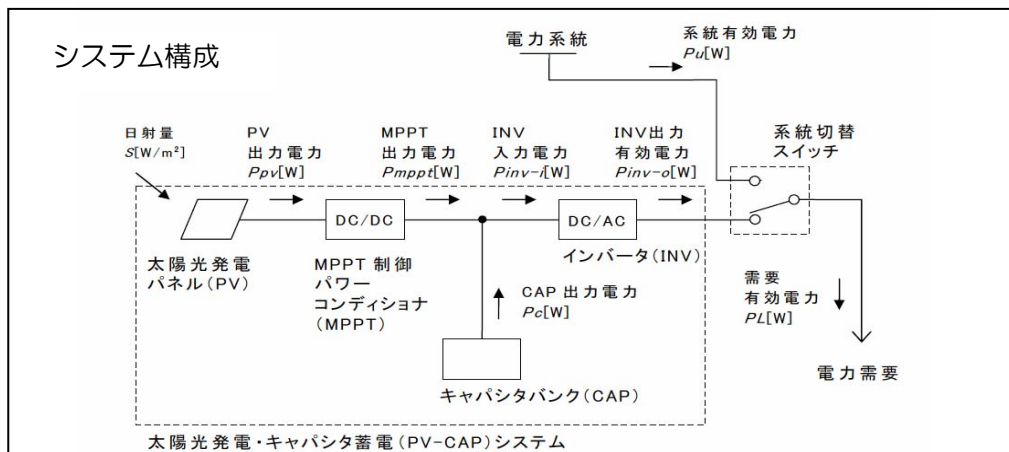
システム構成

電力系統

系統有効電力
$Pu$[W]

日射量
$S$[W/m²]

PV
出力電力
$Ppv$[W]

MPPT
出力電力
$Pmppt$[W]

INV
入力電力
$Pinv-i$[W]

INV出力
有効電力
$Pinv-o$[W]

系統切替
スイッチ

DC/DC

DC/AC

太陽光発電
パネル(PV)

MPPT 制御
パワー
コンディショナ
(MPPT)

インバータ(INV)

CAP 出力電力
$Pc$[W]

需要
有効電力
$PL$[W]

電力需要

キャパシタバンク(CAP)

太陽光発電・キャパシタ蓄電(PV-CAP)システム